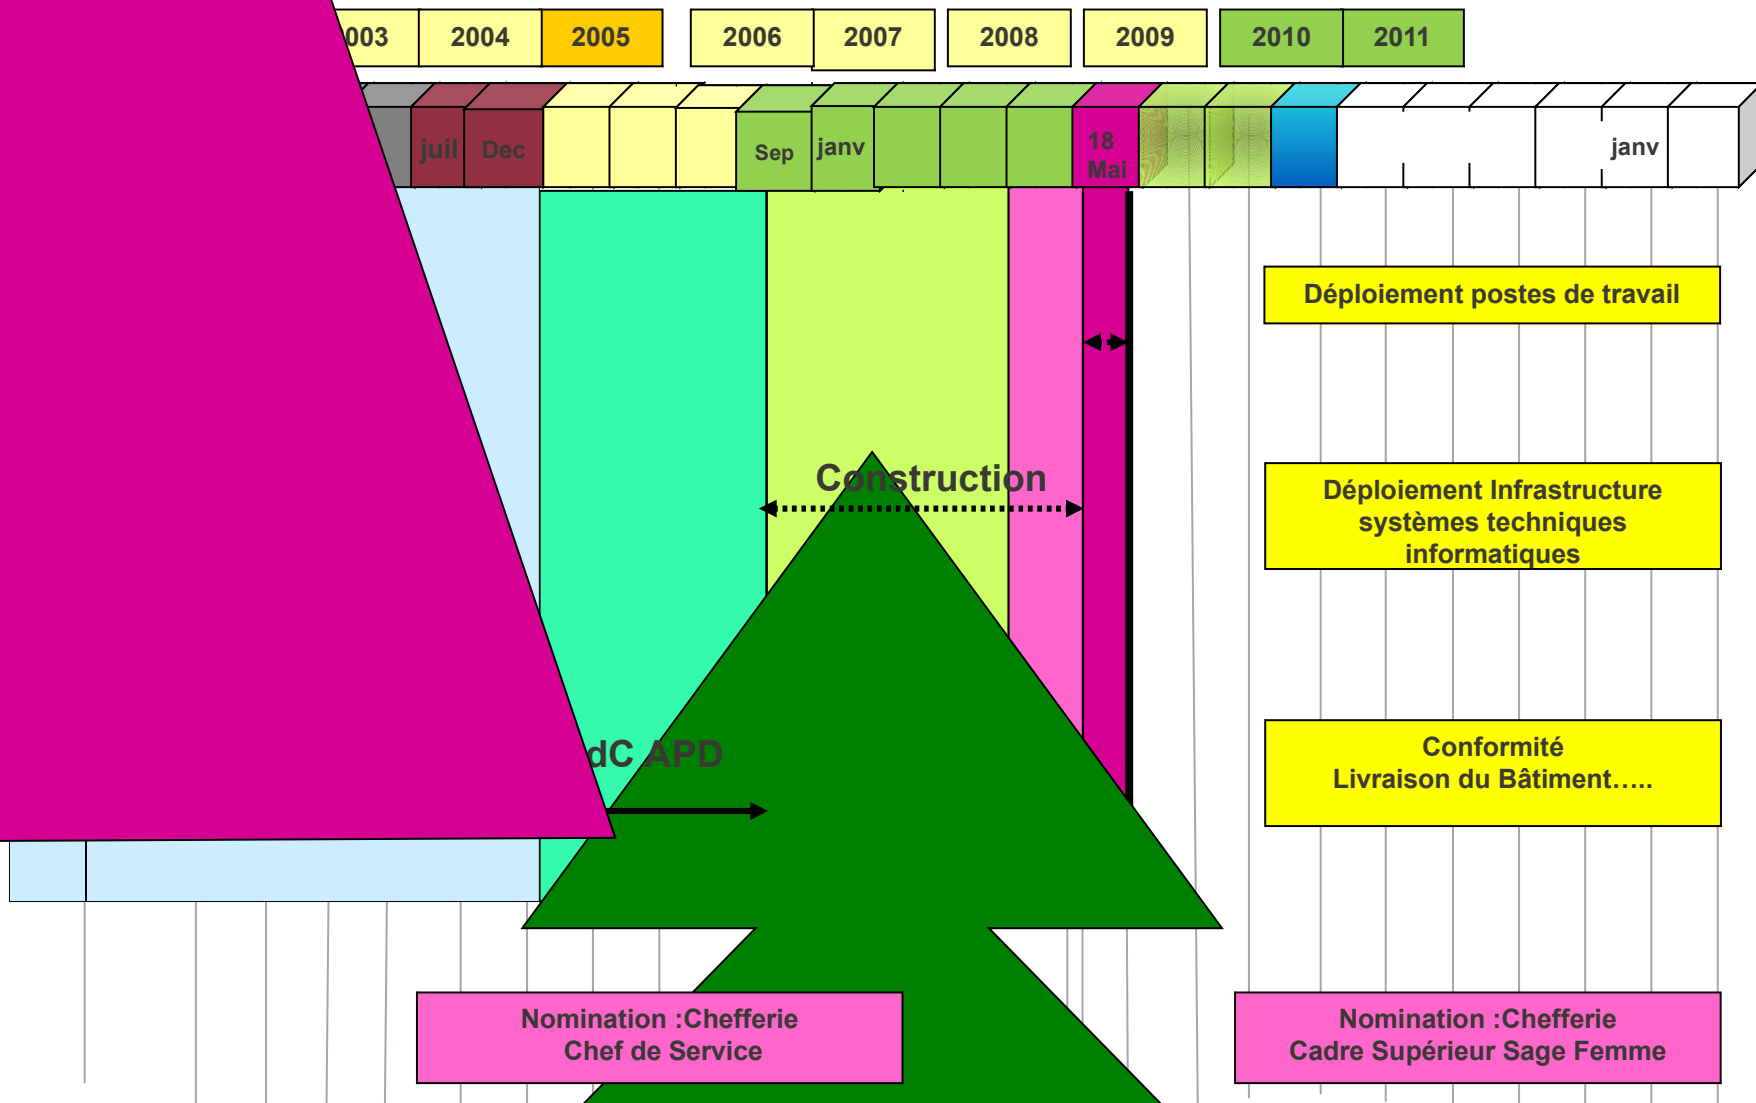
003 | 2004 | 2005 | 2006 | 2007 | 2008 | 2009 | 2010 | 2011

juil Dec Sep janv 18 Mai janv

Déploiement postes de travail

Construction

Déploiement Infrastructure systèmes techniques informatiques

dC APD

Conformité
Livraison du Bâtiment…..

Nomination :Chefferie
Chef de Service

Nomination :Chefferie
Cadre Supérieur Sage Femme